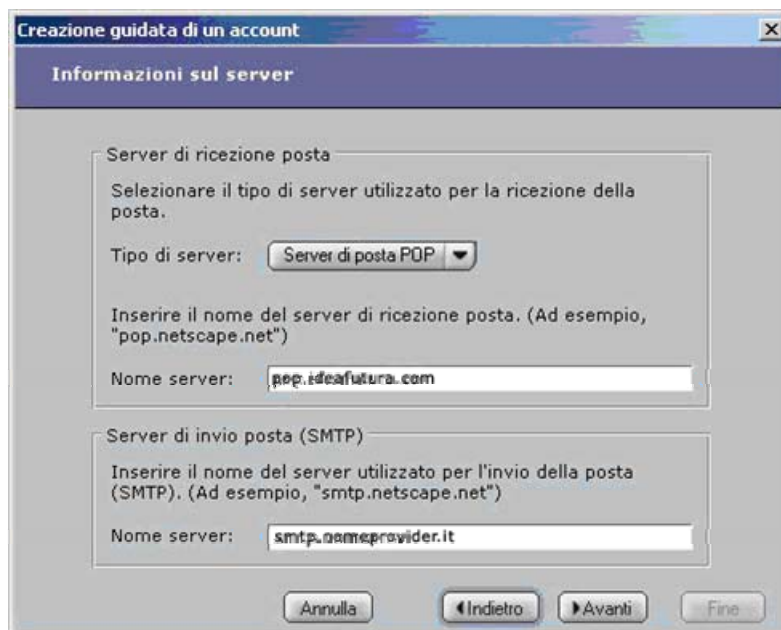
Creazione guidata di un account

Informazioni sul server

Server di ricezione posta

Selezionare il tipo di server utilizzato per la ricezione della posta.

Tipo di server: Server di posta POP

Inserire il nome del server di ricezione posta. (Ad esempio, "pop.netscape.net")

Nome server: pop.ideafutura.com

Server di invio posta (SMTP)

Inserire il nome del server utilizzato per l'invio della posta (SMTP). (Ad esempio, "smtp.netscape.net")

Nome server: smtp.nomeprovider.it

Annulla

Indietro

Avanti

Fine